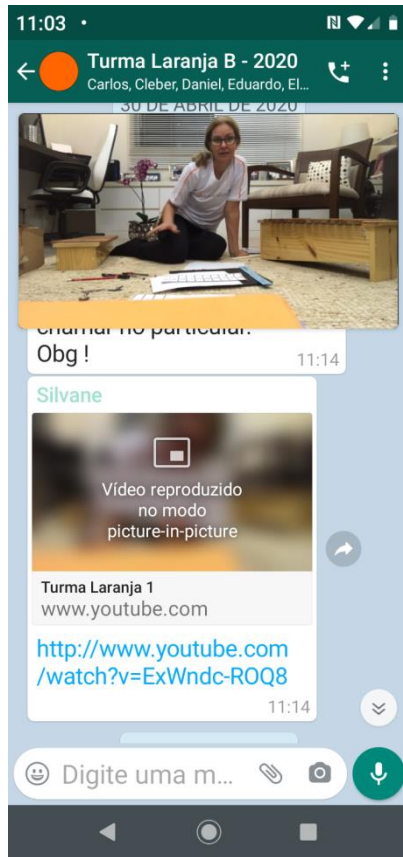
11:03 •

Turma Laranja B - 2020
Carlos, Cleber, Daniel, Eduardo, El...

30 DE ABRIL DE 2020

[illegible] no particular.
Obg !
11:14

Silvane

Vídeo reproduzido no modo picture-in-picture

Turma Laranja 1
www.youtube.com

http://www.youtube.com/watch?v=ExWndc-ROQ8
11:14

Digite uma m...